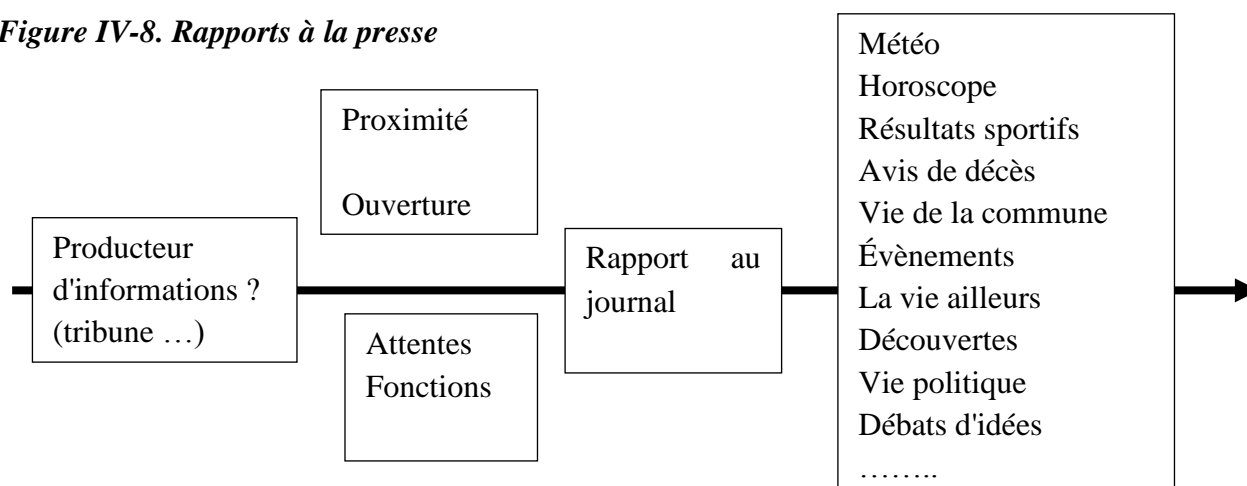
Figure IV-8. Rapports à la presse

Producteur d'informations ? (tribune …)

Proximité

Ouverture

Attentes
Fonctions

Rapport au journal

Météo
Horoscope
Résultats sportifs
Avis de décès
Vie de la commune
Évènements
La vie ailleurs
Découvertes
Vie politique
Débats d'idées
……..